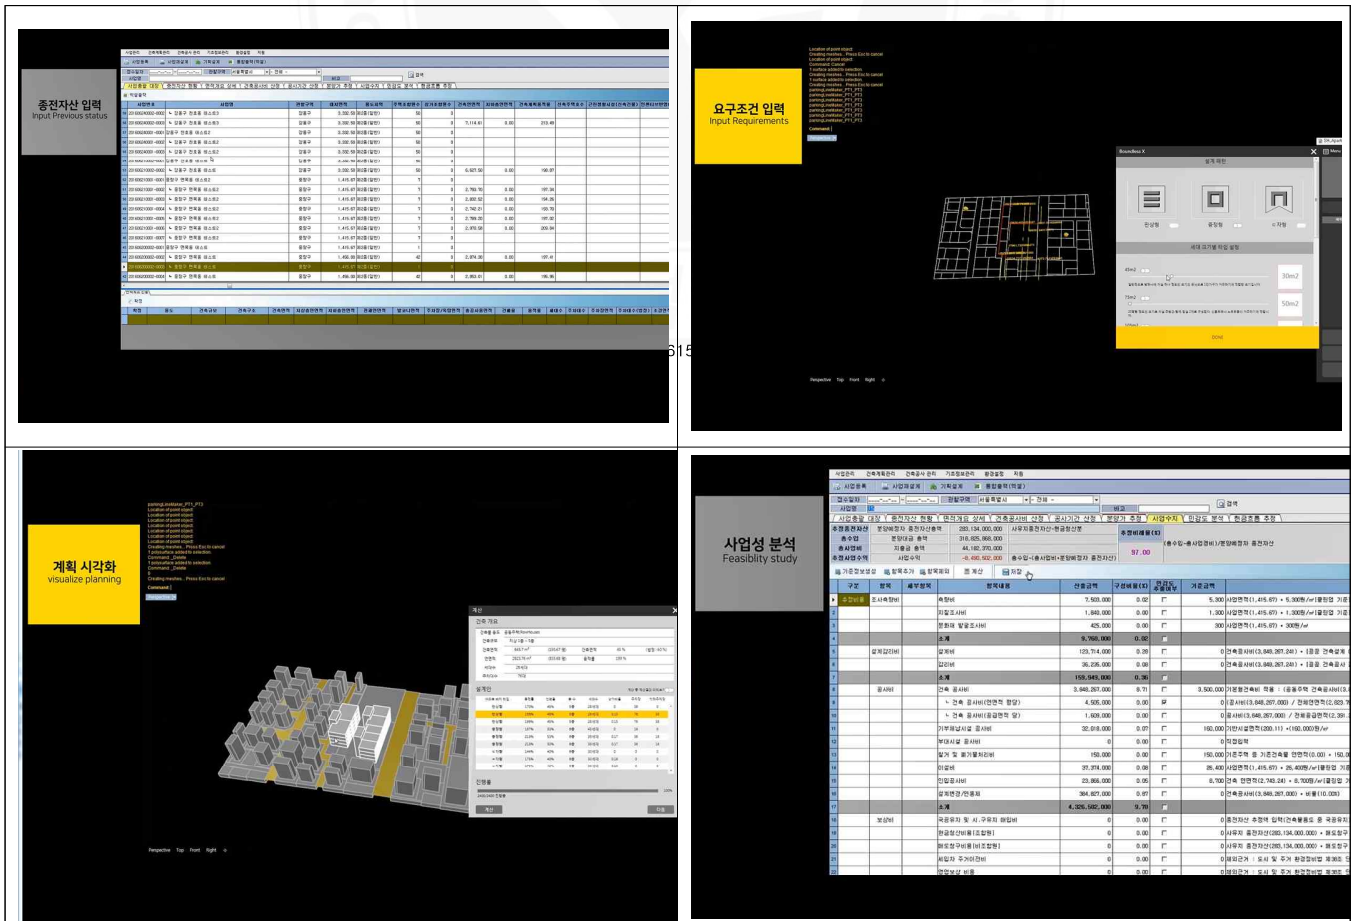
종전자산 입력
Input Previous status

요구조건 입력
Input Requirements

Boundless X

30m2

50m2

615

계획 시각화
visualize planning

사업성 분석
Feasiblity study

사업유형 | 대상 | 종전자산 현황 | 면적계획 상세 | 건축공사비 산정 | 공사기간 산정 | 분양가 추정 | 사업수지 | 민감도 분석 | 현금흐름 추정

종전자산 | 283,134,000,000
분양수입 | 318,625,866,000
총사업비 | 44,182,370,000

97.00

| 구분 | 항목 | 세부항목 | 항목내용 | 산출금액 | 구성비율(%) | 기준금액 |
|---|---|---|---|---|---|---|
| 조사비용 | 조사측량비 | | 측량비 | 7,503,000 | 0.02 | 5,300 |
| | | | 지질조사비 | 1,840,000 | 0.00 | 1,300 |
| | | | 문화재 발굴조사비 | 425,000 | 0.00 | 300 |
| | | | 소계 | 9,768,000 | 0.02 | |
| | 설계감리비 | | 설계비 | 123,714,000 | 0.28 | 0 |
| | | | 감리비 | 36,235,000 | 0.08 | 0 |
| | | | 소계 | 159,949,000 | 0.36 | |
| | 공사비 | | 건축 공사비 | 3,848,267,000 | 8.71 | 3,500,000 |
| | | | 기부채납시설 공사비 | 32,018,000 | 0.07 | 160,000 |
| | | | 부대시설 공사비 | | 0.00 | 0 |
| | | | 철거 및 폐기물처리비 | 150,000 | 0.00 | 150,000 |
| | | | 이설비 | 37,374,000 | 0.08 | 26,400 |
| | | | 인입공사비 | 23,866,000 | 0.05 | 8,700 |
| | | | 설계변경/연동제 | 384,827,000 | 0.87 | 0 |
| | | | 소계 | 4,326,502,000 | 9.79 | |
| | 보상비 | | 국공유지 및 시.구유지 매입비 | 0 | 0.00 | 0 |